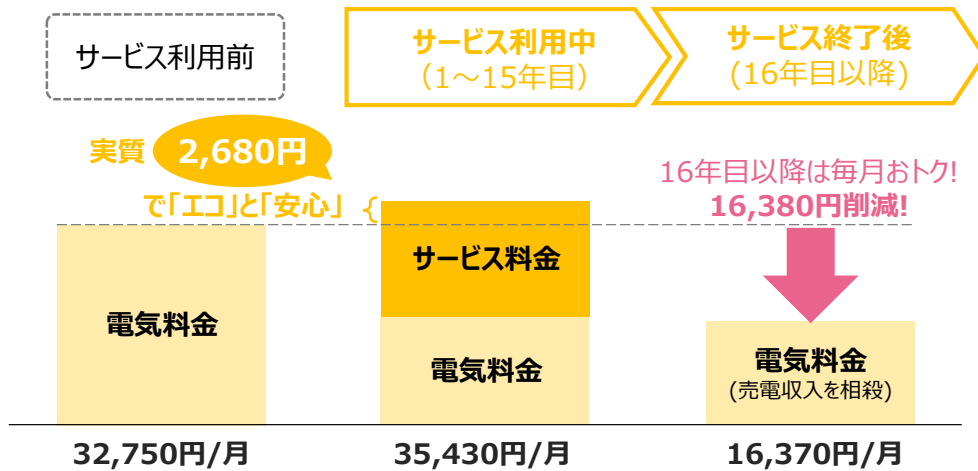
サービス利用前

サービス利用中
（1～15年目）

サービス終了後
（16年目以降）

実質 2,680円 で「エコ」と「安心」

16年目以降は毎月おトク!
16,380円削減!

電気料金

サービス料金

電気料金

電気料金
(売電収入を相殺)

32,750円/月

35,430円/月

16,370円/月